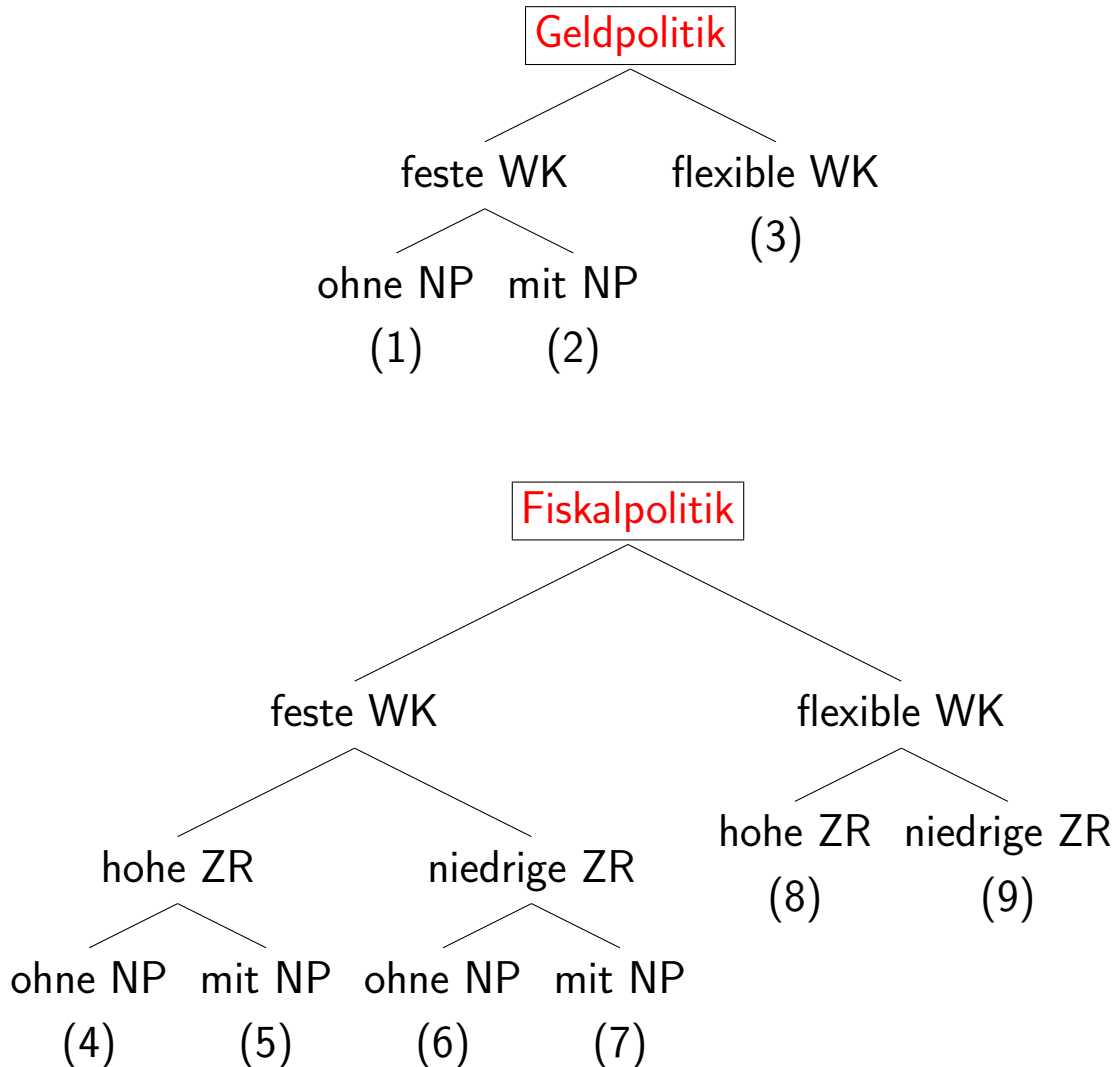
Geldpolitik

feste WK

flexible WK
(3)

ohne NP
(1)

mit NP
(2)

Fiskalpolitik

feste WK

flexible WK

hohe ZR

niedrige ZR

hohe ZR
(8)

niedrige ZR
(9)

ohne NP
(4)

mit NP
(5)

ohne NP
(6)

mit NP
(7)